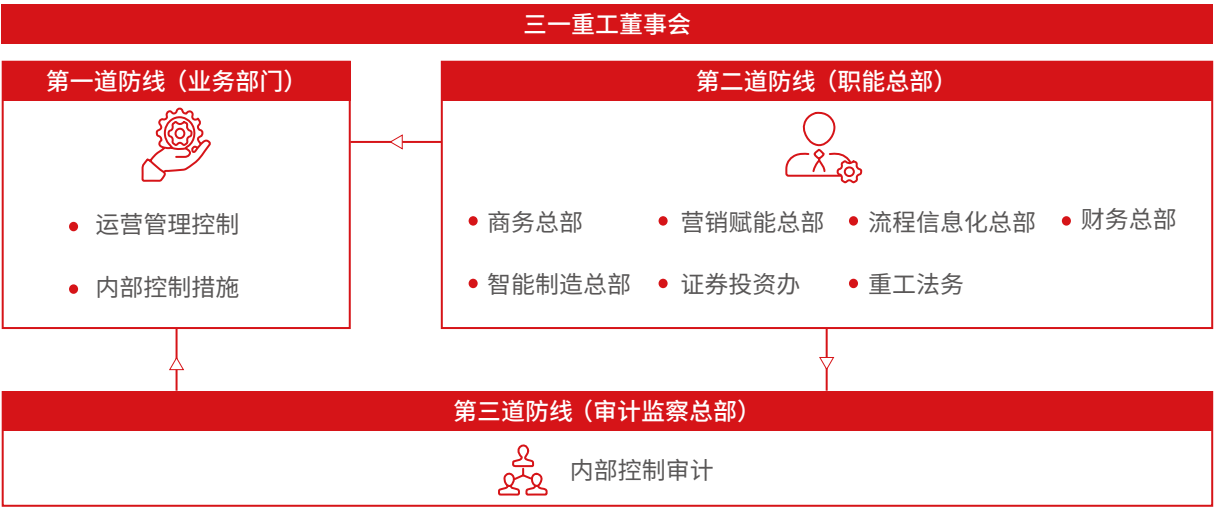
三一重工董事会

第一道防线（业务部门）

- 运营管理控制
- 内部控制措施

第二道防线（职能总部）

- 商务总部
- 营销赋能总部
- 流程信息化总部
- 财务总部
- 智能制造总部
- 证券投资办
- 重工法务

第三道防线（审计监察总部）

内部控制审计